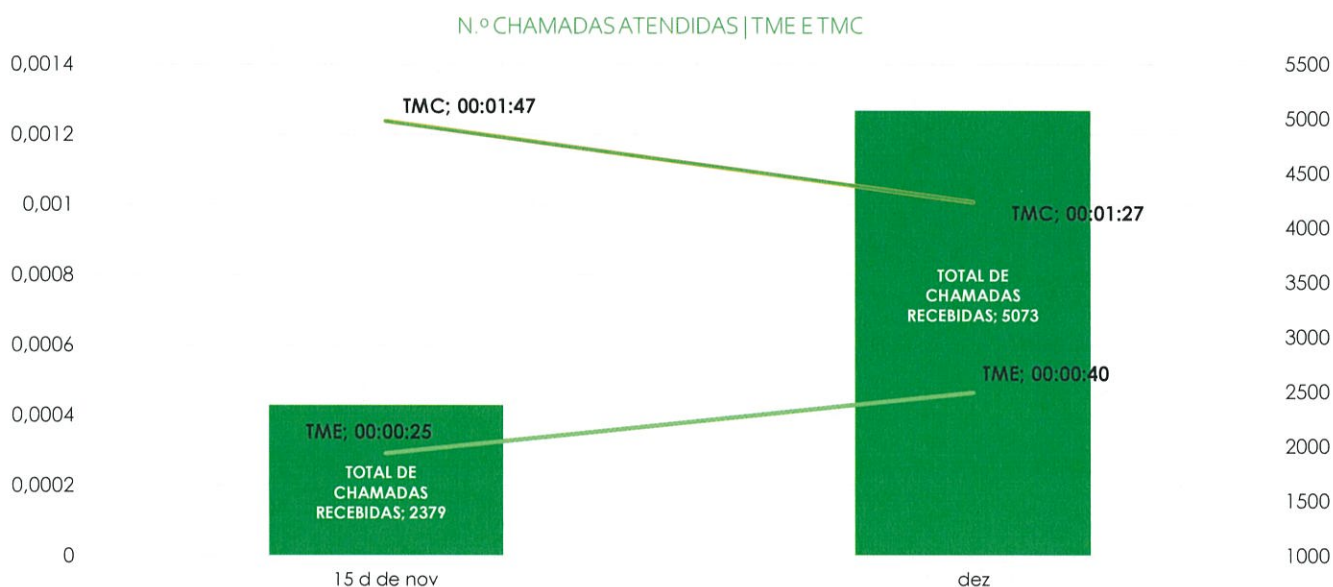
N.º CHAMADAS ATENDIDAS | TME E TMC

0,0014
0,0012
0,001
0,0008
0,0006
0,0004
0,0002
0

5500
5000
4500
4000
3500
3000
2500
2000
1500
1000

TMC; 00:01:47
TMC; 00:01:27
TOTAL DE CHAMADAS RECEBIDAS; 5073
TME; 00:00:40
TME; 00:00:25
TOTAL DE CHAMADAS RECEBIDAS; 2379

15 d de nov
dez